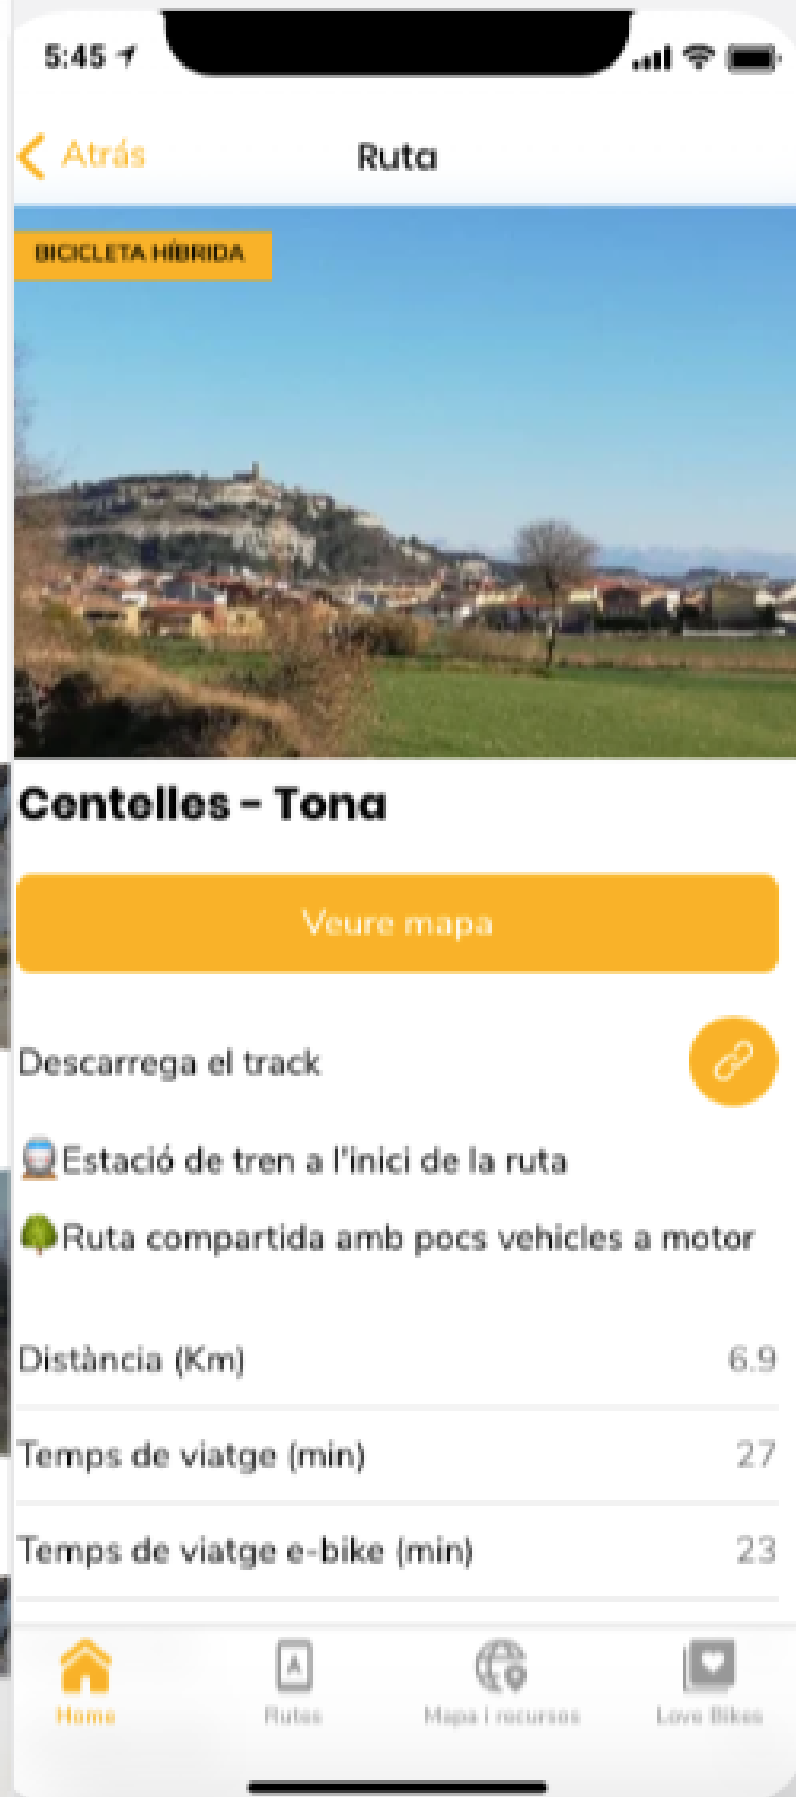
5:45

Atrás

Ruta

BICICLETA HÍBRIDA

Centelles - Tona

Veure mapa

Descarrega el track

Estació de tren a l'inici de la ruta

Ruta compartida amb pocs vehicles a motor

| | |
|---|---|
| Distància (Km) | 6.9 |
| Temps de viatge (min) | 27 |
| Temps de viatge e-bike (min) | 23 |

Home

Rutes

Mapa i recursos

Love Bikes